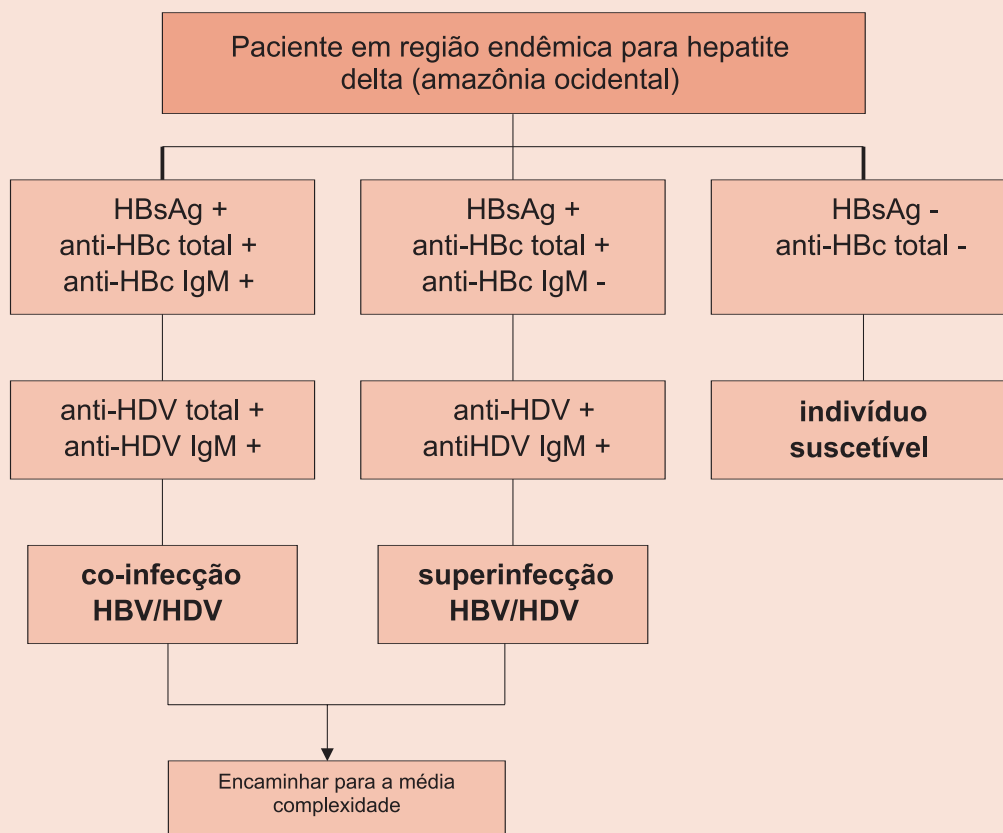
Paciente em região endêmica para hepatite delta (amazônia ocidental)

HBsAg +
anti-HBc total +
anti-HBc IgM +

HBsAg +
anti-HBc total +
anti-HBc IgM -

HBsAg -
anti-HBc total -

anti-HDV total +
anti-HDV IgM +

anti-HDV +
antiHDV IgM +

indivíduo suscetível

co-infecção HBV/HDV

superinfecção HBV/HDV

Encaminhar para a média complexidade